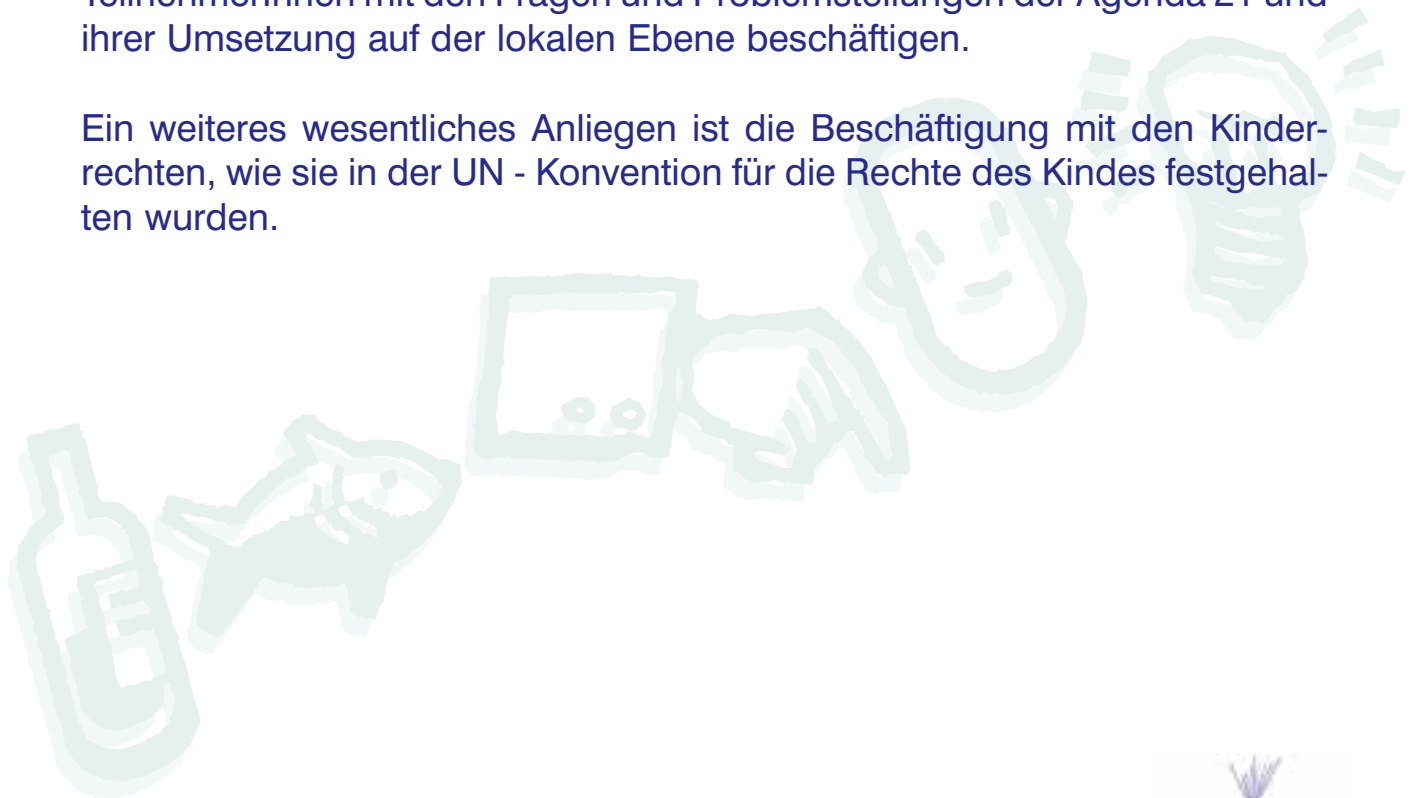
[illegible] mit den Fragen und Problemstellungen der Agenda 21 und ihrer Umsetzung auf der lokalen Ebene beschäftigen.

Ein weiteres wesentliches Anliegen ist die Beschäftigung mit den Kinderrechten, wie sie in der UN - Konvention für die Rechte des Kindes festgehalten wurden.